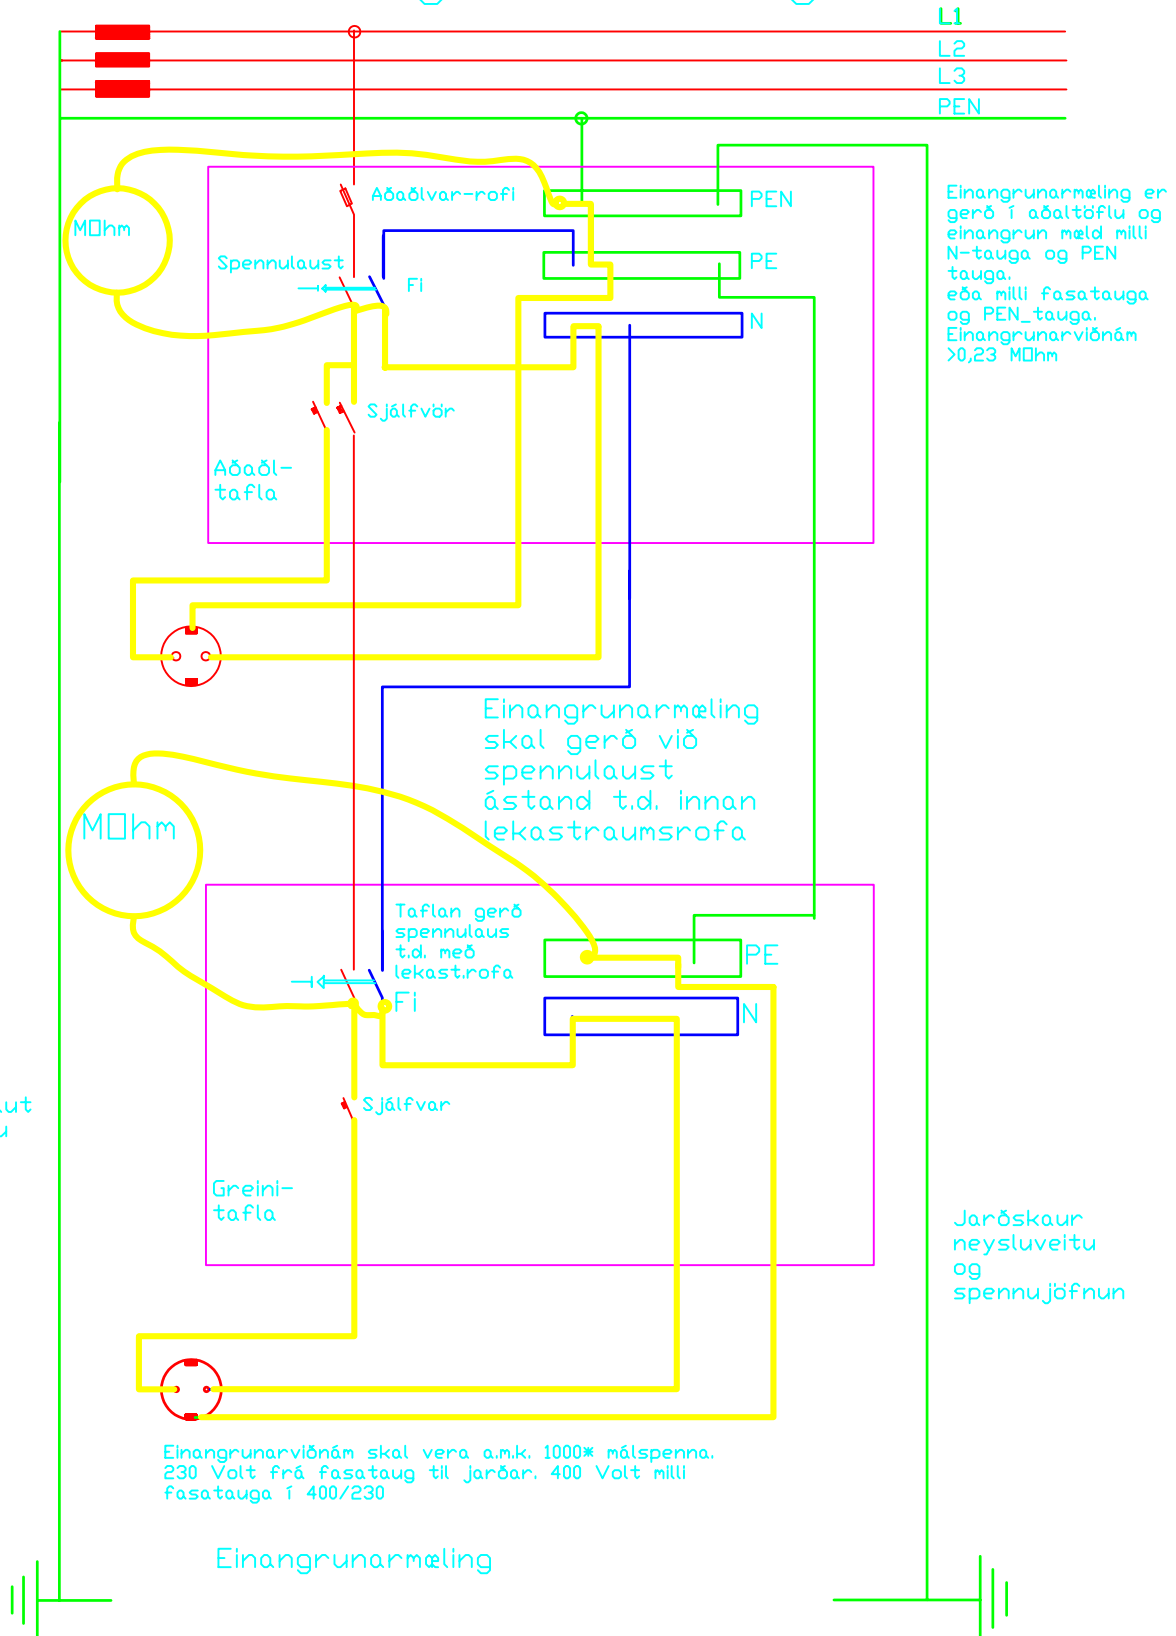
L1
L2
L3
PEN

MΩhm

Aðaðlvar-rofi

PEN

Spennulaust

Fi

PE

N

Sjálfvör

Aðaðl-
tafla

Einangrunarmæling er gerð í aðaltöflu og einangrun mæld milli N-tauga og PEN tauga.
eða milli fasatauga og PEN_tauga.
Einangrunarviðnám >0,23 MΩhm

Einangrunarmæling skal gerð við spennulaust ástand t.d. innan lekastraumsrofa

MΩhm

Taflan gerð spennulaus t.d. með lekast.rofa

PE

Fi

N

Sjálfvar

Greini-
tafla

ut
u

Jarðskaur neysluveitu og spennujöfnun

Einangrunarviðnám skal vera a.m.k. 1000* málspenna.
230 Volt frá fasataug til jarðar. 400 Volt milli fasatauga í 400/230

Einangrunarmæling